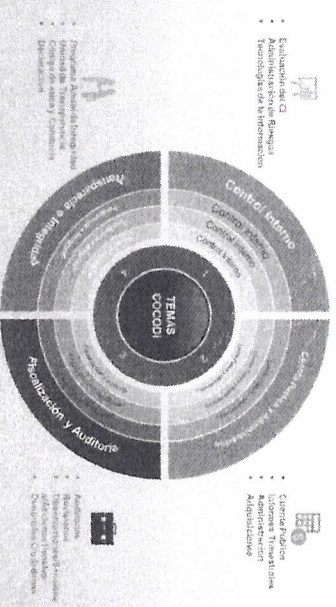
TEMAS COCODI

Control Interno

Control Interno

Control Interno

Control Interno

Transparencia e Integridad

Fiscalización y Auditoría

Evaluación del CI
Administración de Riesgos
Tecnologías de la Información

Programa Anual de Integridad
Unidad de Transparencia
Código de ética y Conducta
Denuncias

Cuenta Pública
Informes Trimestrales
Adquisiciones
Arrendamientos

Auditorías
Revisiones
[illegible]
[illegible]
Denuncias Ciudadanas